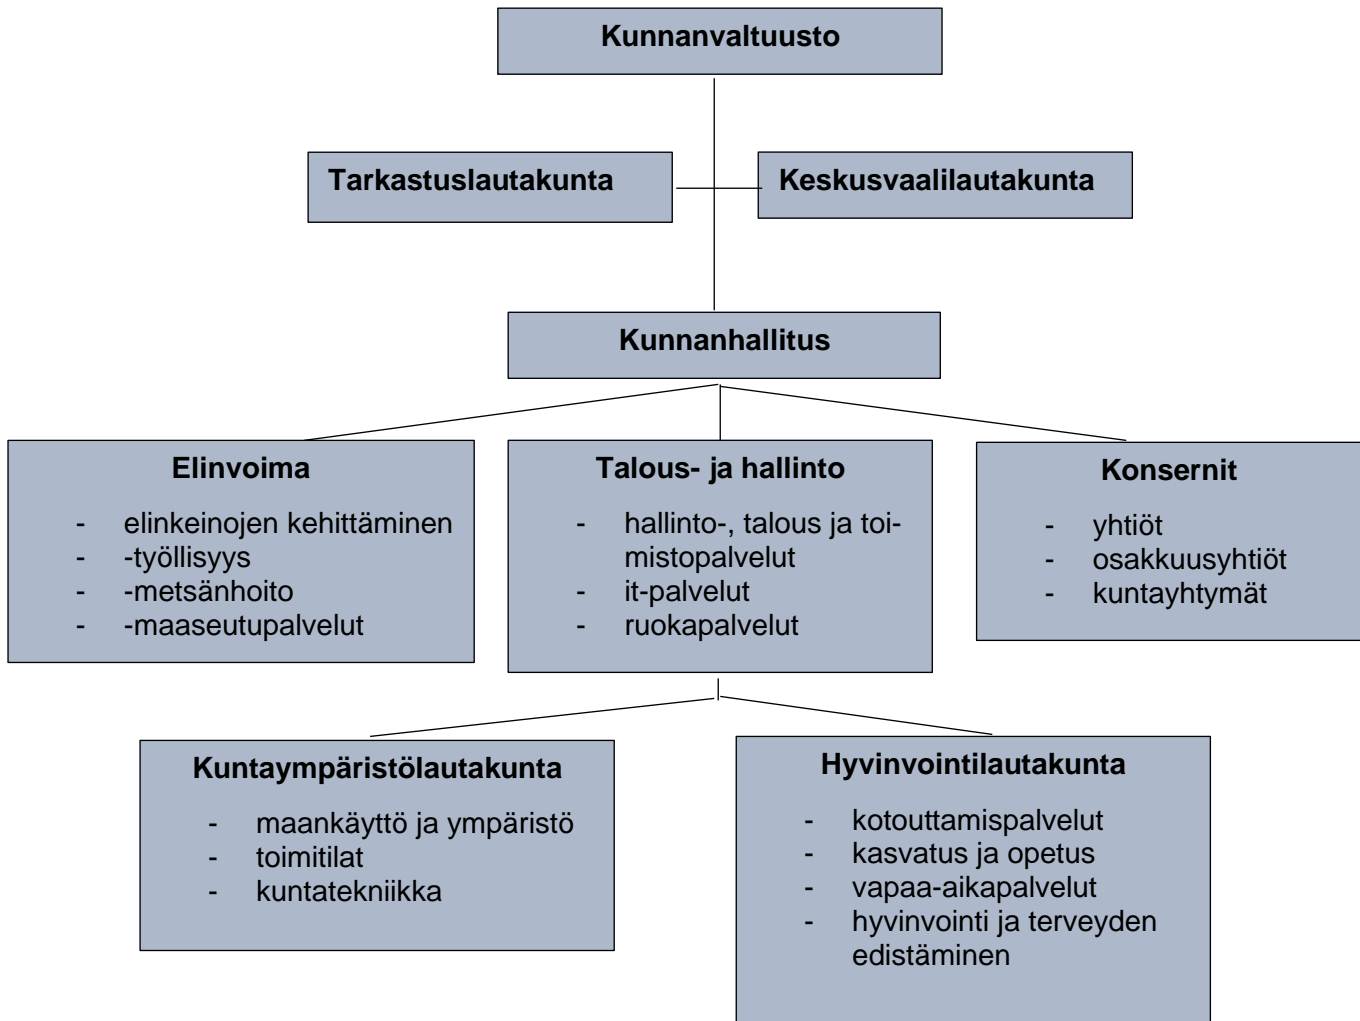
Kunnanvaltuusto

Tarkastuslautakunta

Keskusvaalilautakunta

Kunnanhallitus

Elinvoima

- elinkeinojen kehittäminen
- -työllisyys
- -metsänhoito
- -maaseutupalvelut

Talous- ja hallinto

- hallinto-, talous ja toimistopalvelut
- it-palvelut
- ruokapalvelut

Konsernit

- yhtiöt
- osakkuusyhtiöt
- kuntayhtymät

Kuntaympäristölautakunta

- maankäyttö ja ympäristö
- toimitilat
- kuntatekniikka

Hyvinvointilautakunta

- kotouttamispalvelut
- kasvatus ja opetus
- vapaa-aikapalvelut
- hyvinvointi ja terveyden edistäminen